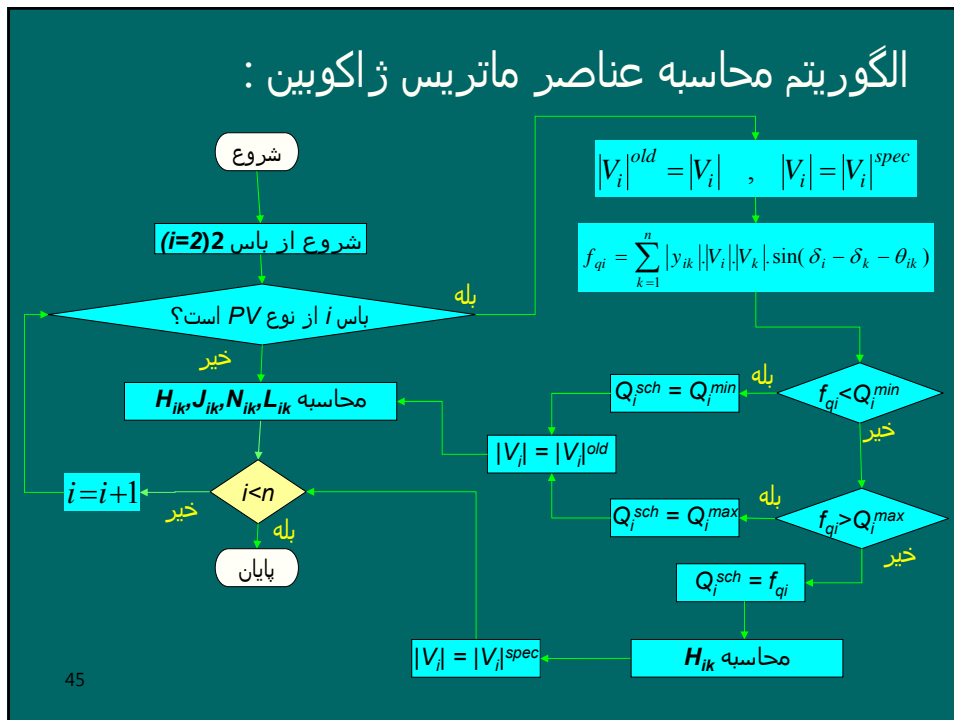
الگوریتم محاسبه عناصر ماتریس ژاکوبین :

شروع

شروع از باس 2 $(i=2)$

باس $i$ از نوع $PV$ است؟

بله

خیر

محاسبه $H_{ik},J_{ik},N_{ik},L_{ik}$

$i<n$

خیر

$i=i+1$

بله

پایان

$|V_i|^{old}=|V_i| \quad , \quad |V_i|=|V_i|^{spec}$

$f_{qi}=\sum_{k=1}^{n}|y_{ik}|.|V_i|.|V_k|.\sin(\delta_i-\delta_k-\theta_{ik})$

$f_{qi}<Q_i^{min}$

بله

$Q_i^{sch}=Q_i^{min}$

خیر

$|V_i|=|V_i|^{old}$

$f_{qi}>Q_i^{max}$

بله

$Q_i^{sch}=Q_i^{max}$

خیر

$Q_i^{sch}=f_{qi}$

محاسبه $H_{ik}$

$|V_i|=|V_i|^{spec}$

45